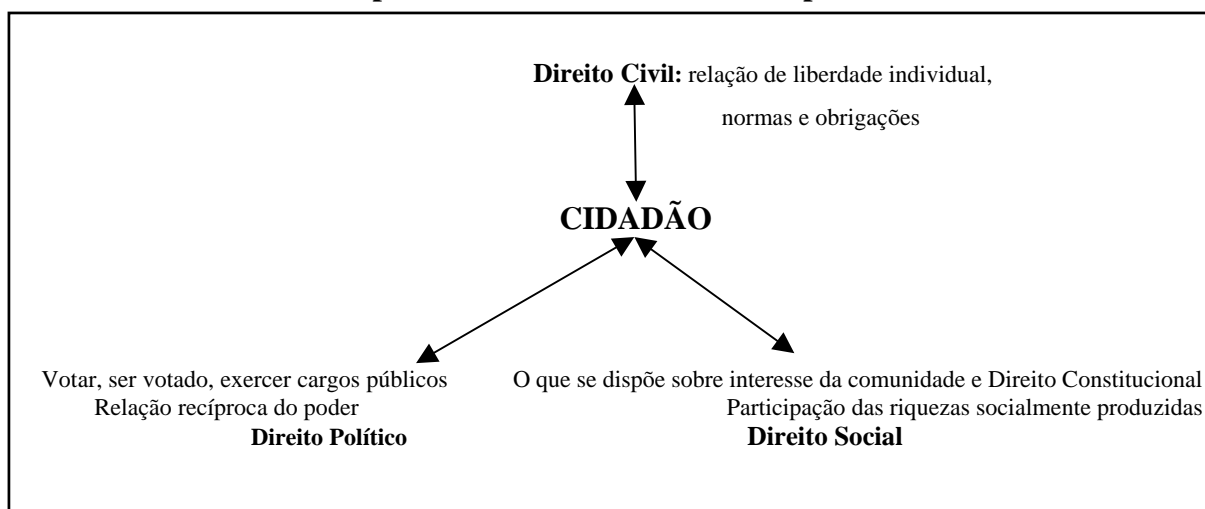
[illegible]

**Direito Civil:** relação de liberdade individual, normas e obrigações

**CIDADÃO**

Votar, ser votado, exercer cargos públicos
Relação recíproca do poder
**Direito Político**

O que se dispõe sobre interesse da comunidade e Direito Constitucional
Participação das riquezas socialmente produzidas
**Direito Social**